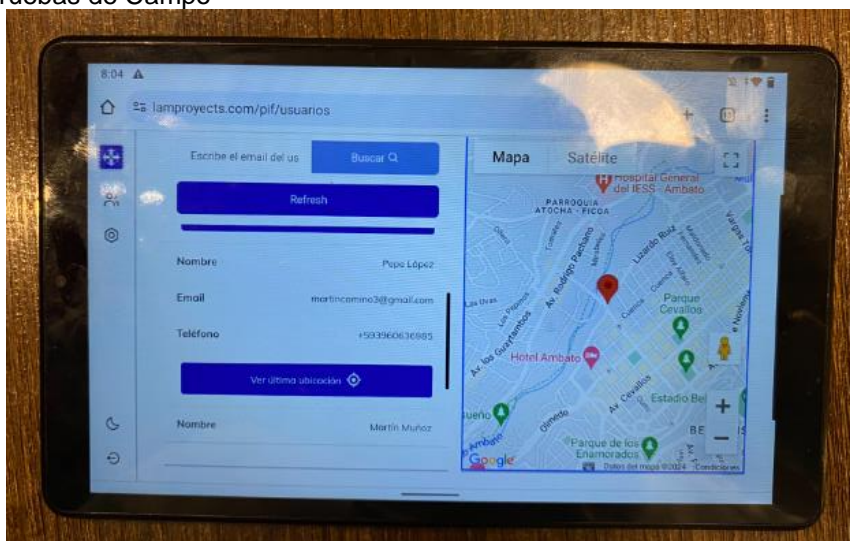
ruebas de Campo

8:04

lamproyects.com/pif/usuarios

Escribe el email del us

Buscar

Refresh

Nombre Pepe López

Email martincamino3@gmail.com

Teléfono +593960636985

Ver última ubicación

Nombre Martín Muñoz

Mapa

Satélite

Hospital General del IESS - Ambato

PARROQUIA ATOCHA - FICOA

Av. Rodrigo Pachano

Lizardo Ruiz

Av. los Guaytambos

Los Pinos

Las Uvas

Cuenca

Parque Cevallos

Hotel Ambato

Av. Cevallos

Estadio Be

Olmedo

Parque de los Enamorados

Ambato

Google

Datos del mapa ©2024 Condiciones